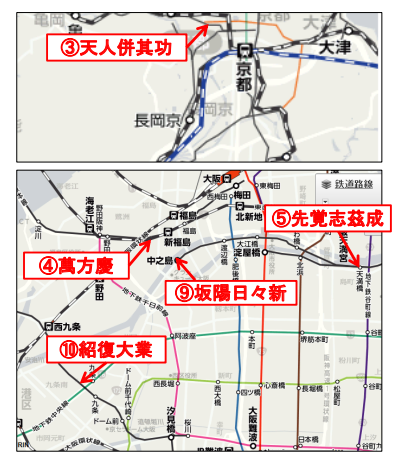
③天人併其功
京都
大津
長岡京
⑤先覚志茲成
④萬方慶
⑨坂陽日々新
⑩紹復大業
鉄道路線
大阪
梅田
北新地
福島
新福島
中之島
東梅田
淀屋橋
大江橋
海老江
野田
西九条
九条
天満橋
天満宮
本町
西長堀
心斎橋
長堀橋
四ツ橋
大阪難波
日本橋
谷町
境筋本町
阿波座
汐見橋
桜川
ドーム前
淀川